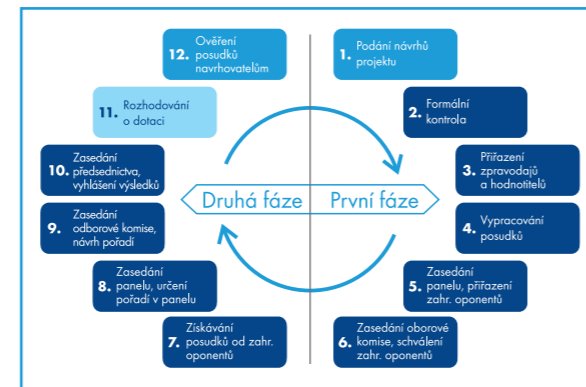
12. Ověření posudků navrhovatelům

1. Podání návrhů projektu

11. Rozhodování o dotaci

2. Formální kontrola

10. Zasedání předsednictva, vyhlášení výsledků

3. Přiřazení zpravodajů a hodnotitelů

Druhá fáze

První fáze

9. Zasedání odborové komise, návrh pořadí

4. Vypracování posudků

8. Zasedání panelu, určení pořadí v panelu

5. Zasedání panelu, přiřazení zahr. oponentů

7. Získávání posudků od zahr. oponentů

6. Zasedání oborové komise, schválení zahr. oponentů